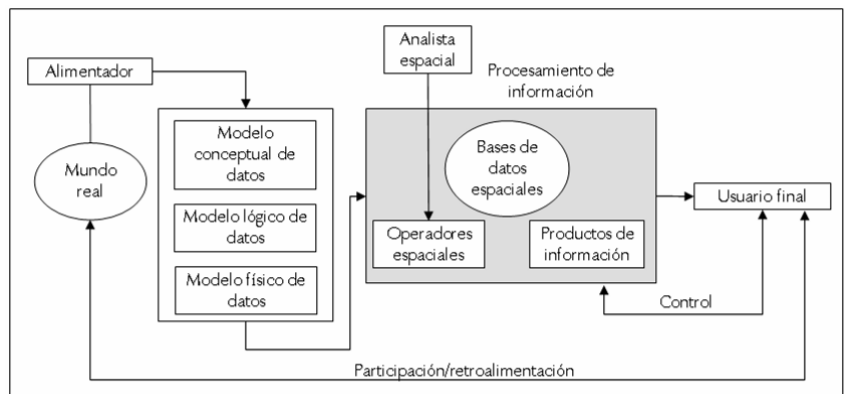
Alimentador

Mundo real

Modelo conceptual de datos

Modelo lógico de datos

Modelo físico de datos

Analista espacial

Procesamiento de información

Bases de datos espaciales

Operadores espaciales

Productos de información

Usuario final

Control

Participación/retroalimentación